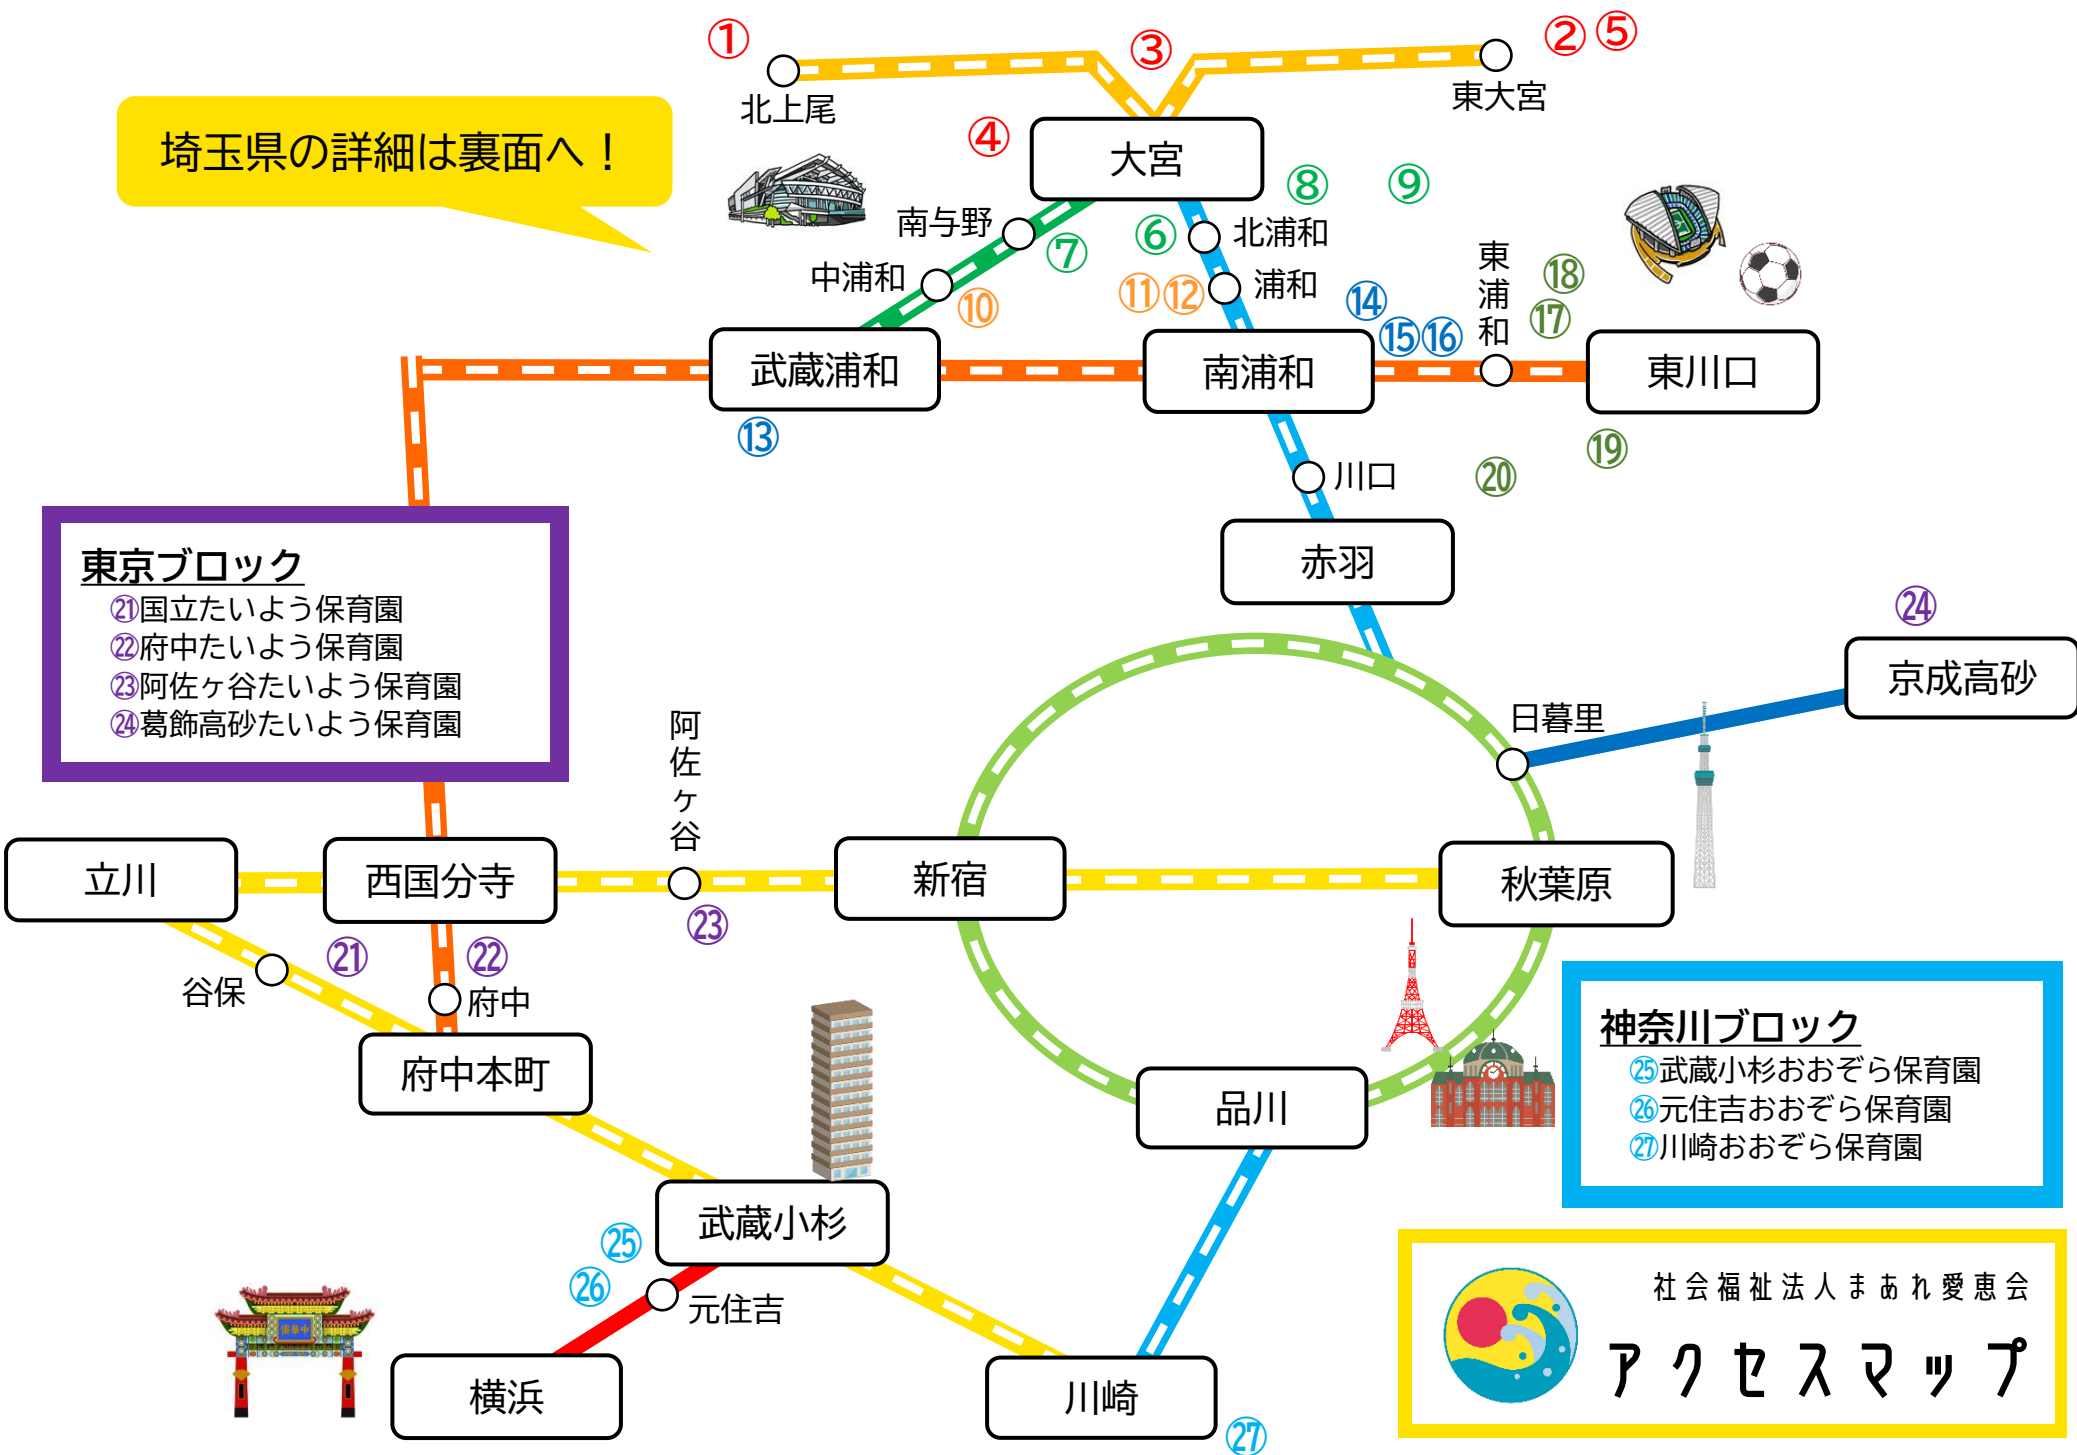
埼玉県の詳細は裏面へ！

①
北上尾
③
②⑤
東大宮
④
大宮
⑧
⑨
南与野
⑦
⑥
北浦和
中浦和
⑩
⑪⑫
浦和
⑭
東浦和
⑱
⑰
⑮⑯
武蔵浦和
南浦和
東川口
⑬
川口
⑳
⑲
赤羽
㉔
京成高砂
日暮里

東京ブロック
㉑国立たいよう保育園
㉒府中たいよう保育園
㉓阿佐ヶ谷たいよう保育園
㉔葛飾高砂たいよう保育園

阿佐ヶ谷
立川
西国分寺
新宿
秋葉原
㉓
㉑
㉒
谷保
府中
府中本町
品川

神奈川ブロック
㉕武蔵小杉おおぞら保育園
㉖元住吉おおぞら保育園
㉗川崎おおぞら保育園

武蔵小杉
㉕
㉖
元住吉
横浜
川崎
㉗

社会福祉法人まあれ愛恵会
アクセスマップ